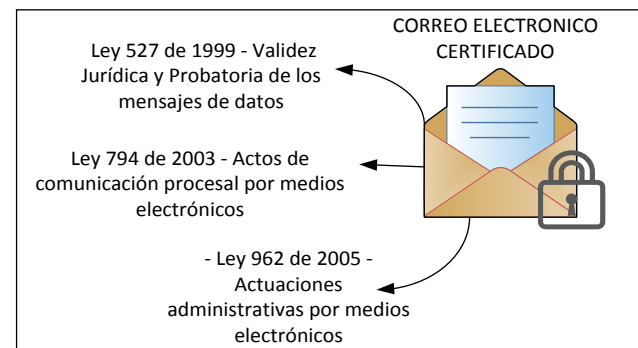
CORREO ELECTRONICO CERTIFICADO

Ley 527 de 1999 - Validez Jurídica y Probatoria de los mensajes de datos

Ley 794 de 2003 - Actos de comunicación procesal por medios electrónicos

- Ley 962 de 2005 - Actuaciones administrativas por medios electrónicos